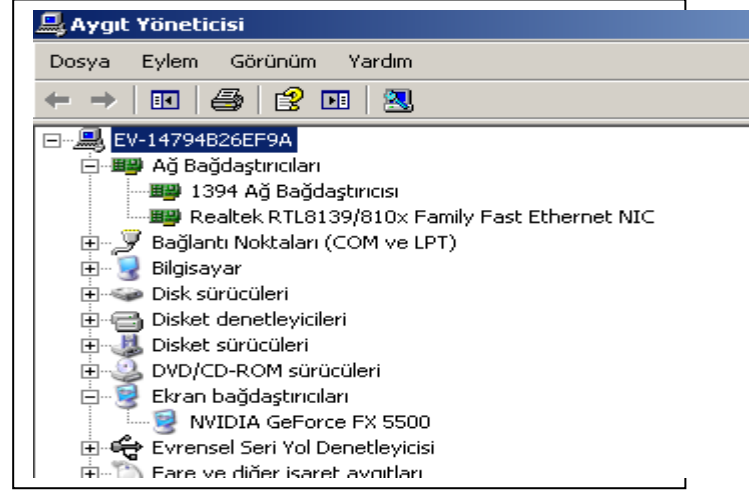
Aygıt Yöneticisi

Dosya Eylem Görünüm Yardım

EV-14794B26EF9A
Ağ Bağdaştırıcıları
1394 Ağ Bağdaştırıcısı
Realtek RTL8139/810x Family Fast Ethernet NIC
Bağlantı Noktaları (COM ve LPT)
Bilgisayar
Disk sürücüleri
Disket denetleyicileri
Disket sürücüleri
DVD/CD-ROM sürücüleri
Ekran bağdaştırıcıları
NVIDIA GeForce FX 5500
Evrensel Seri Yol Denetleyicisi
Fare ve diğer işaret aygıtları